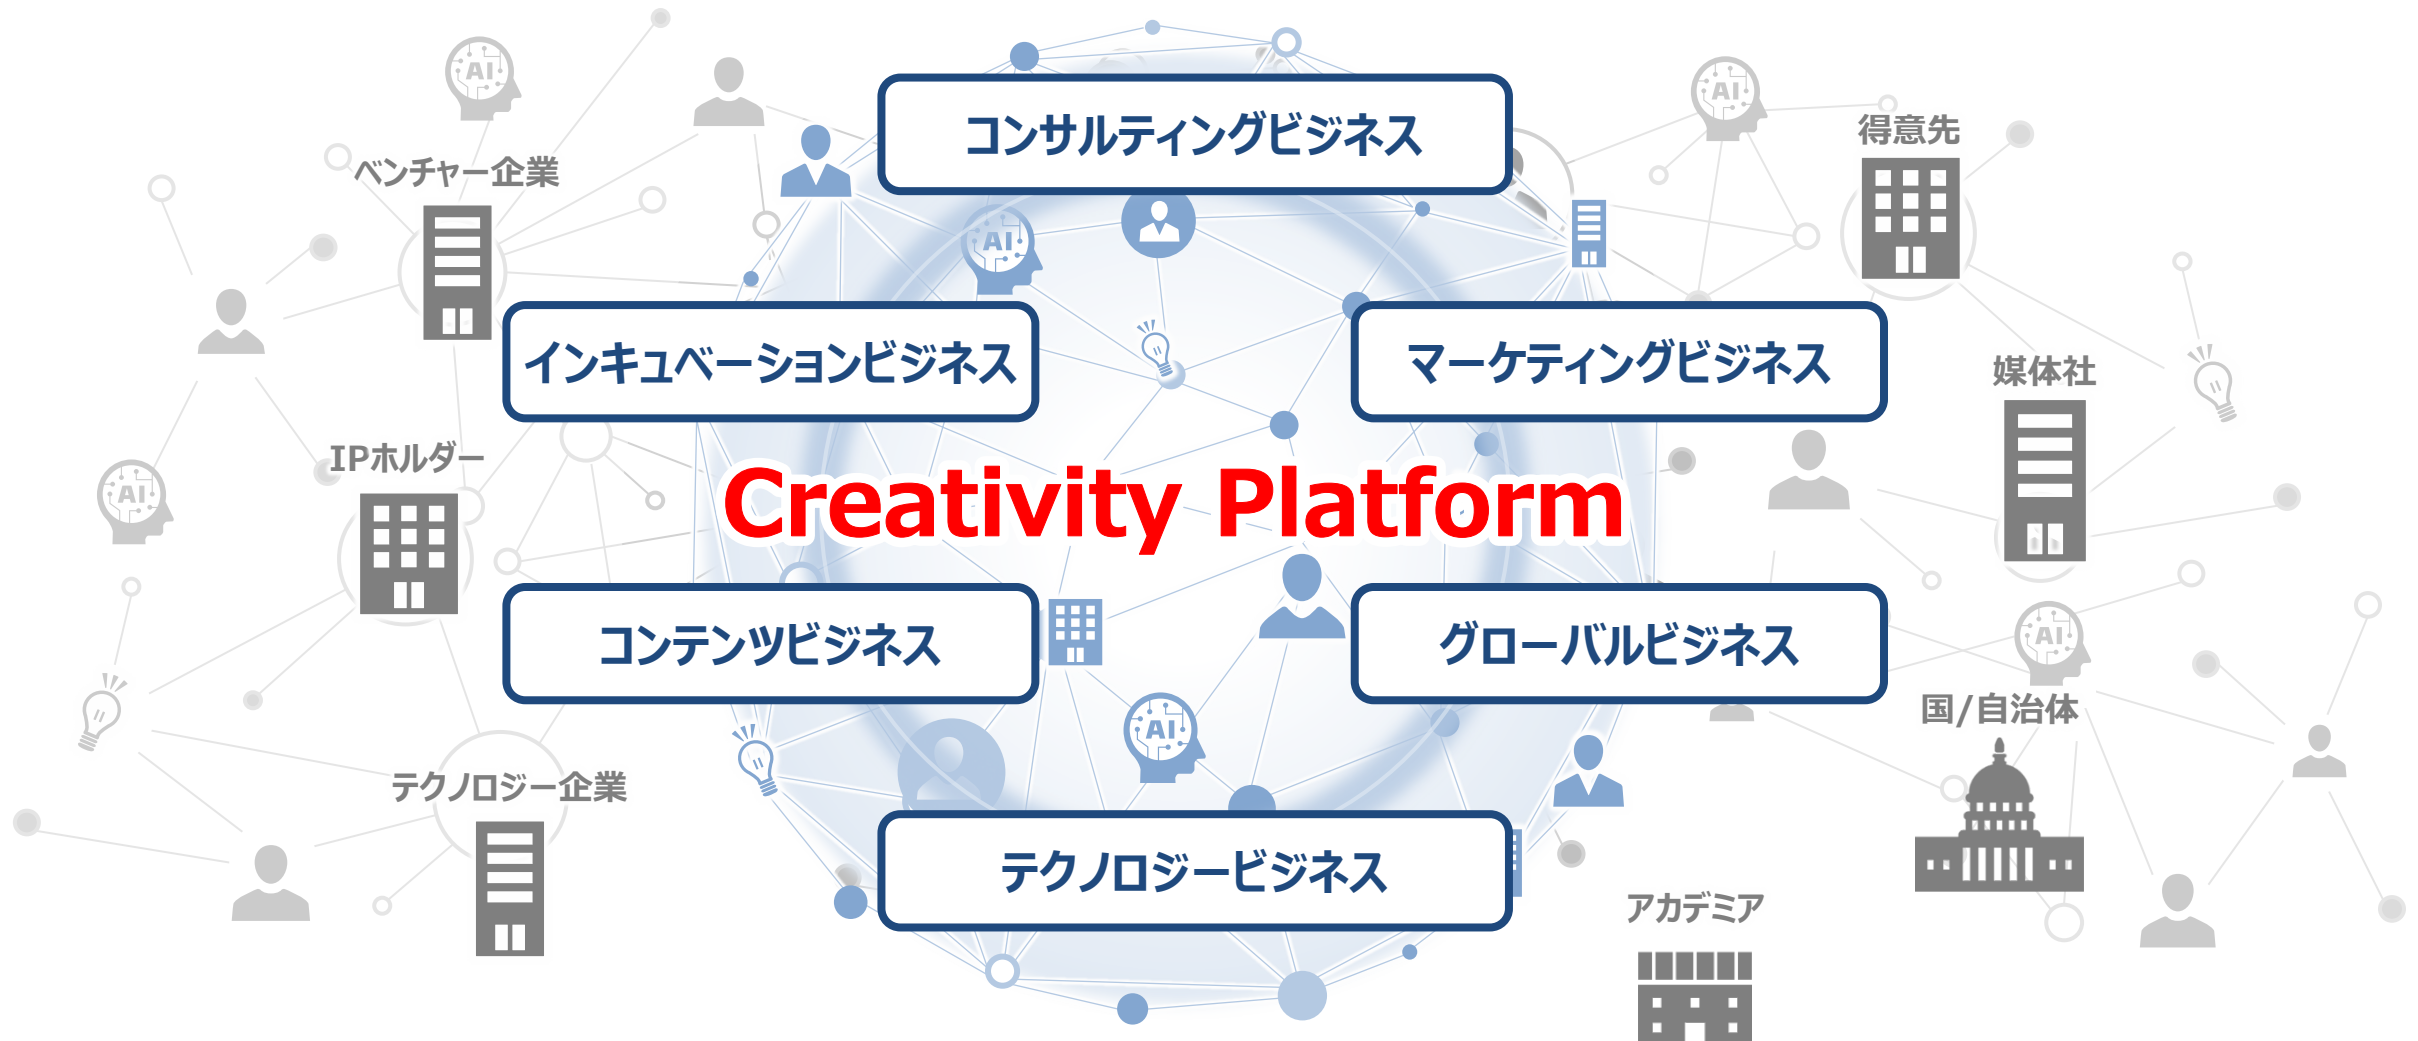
AI

ベンチャー企業

IPホルダー

AI

テクノロジー企業

コンサルティングビジネス

AI

インキュベーションビジネス

マーケティングビジネス

Creativity Platform

コンテンツビジネス

グローバルビジネス

AI

テクノロジービジネス

AI

得意先

媒体社

AI

国/自治体

アカデミア